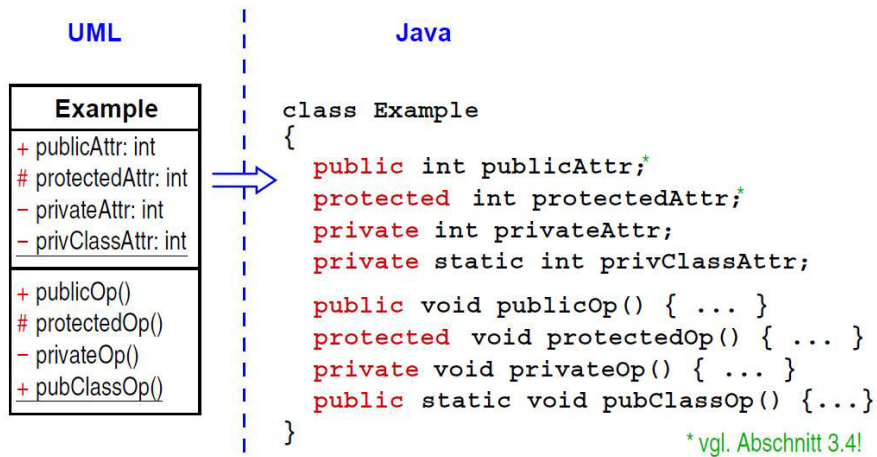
UML

Java

| Example |
|---|
| + publicAttr: int<br># protectedAttr: int<br>− privateAttr: int<br>− privClassAttr: int |
| + publicOp()<br># protectedOp()<br>− privateOp()<br>+ pubClassOp() |

class Example
{
public int publicAttr;*
protected int protectedAttr;*
private int privateAttr;
private static int privClassAttr;
public void publicOp() { ... }
protected void protectedOp() { ... }
private void privateOp() { ... }
public static void pubClassOp() {...}
}

* vgl. Abschnitt 3.4!